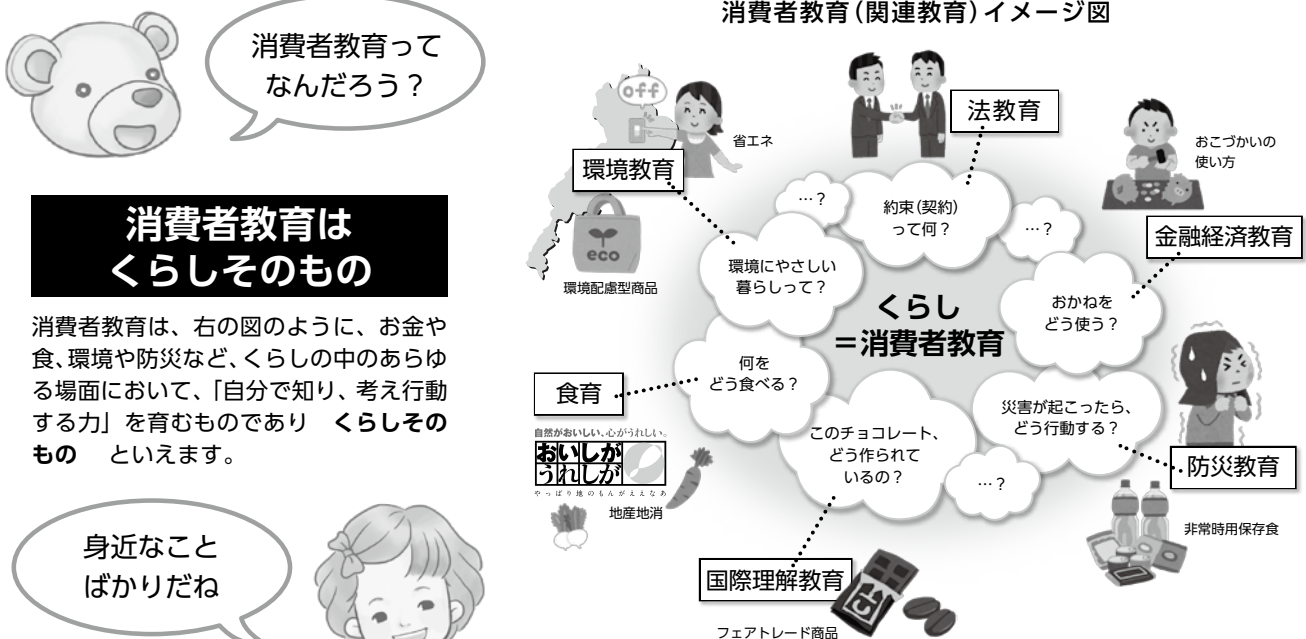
消費者教育ってなんだろう？

消費者教育は
くらしそのもの

消費者教育は、右の図のように、お金や食、環境や防災など、くらしの中のあらゆる場面において、「自分で知り、考え行動する力」を育むものであり　くらしそのもの　といえます。

身近なことばかりだね

消費者教育（関連教育）イメージ図

off

省エネ

法教育

おこづかいの使い方

環境教育

…？

約束（契約）って何？

…？

金融経済教育

eco

環境配慮型商品

環境にやさしい暮らしって？

くらし
＝消費者教育

おかねをどう使う？

何をどう食べる？

食育

災害が起こったら、どう行動する？

自然がおいしい。心がうれしい。
おいしが
うれしが
やっぱり地のもんがええなあ

このチョコレート、どう作られているの？

…？

防災教育

地産地消

非常時用保存食

国際理解教育

フェアトレード商品